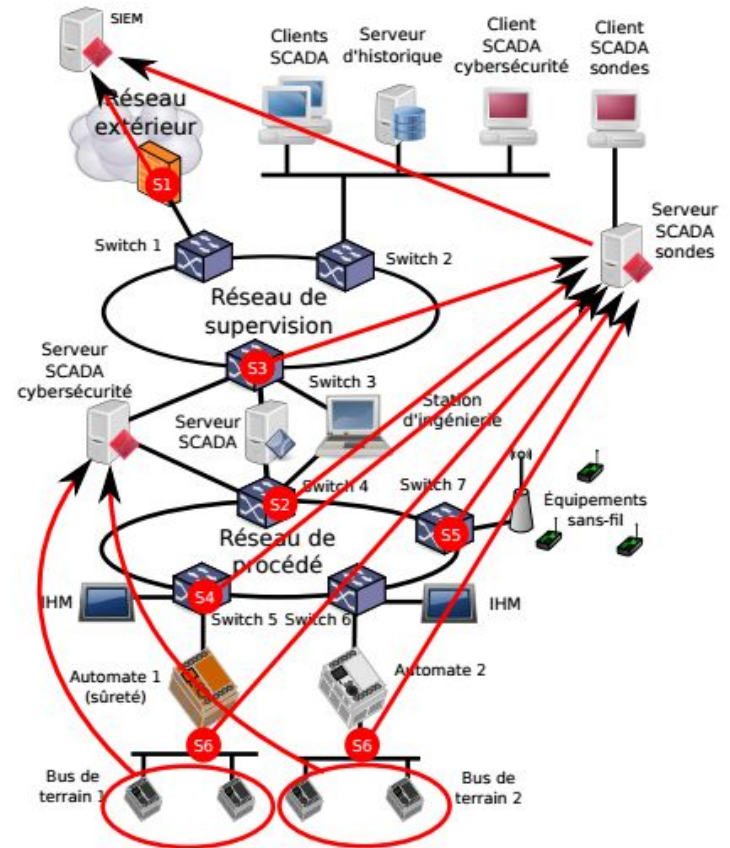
SIEM

Clients SCADA

Serveur d'historique

Client SCADA cybersécurité

Client SCADA sondes

Réseau extérieur

S1

Serveur SCADA sondes

Switch 1

Switch 2

Réseau de supervision

Serveur SCADA cybersécurité

S3

Switch 3

Station d'ingénierie

Serveur SCADA

S2

Switch 4

Switch 7

Équipements sans-fil

Réseau de procédé

S5

IHM

S4

IHM

Switch 5

Switch 6

Automate 1 (sûreté)

Automate 2

S6

S6

Bus de terrain 1

Bus de terrain 2